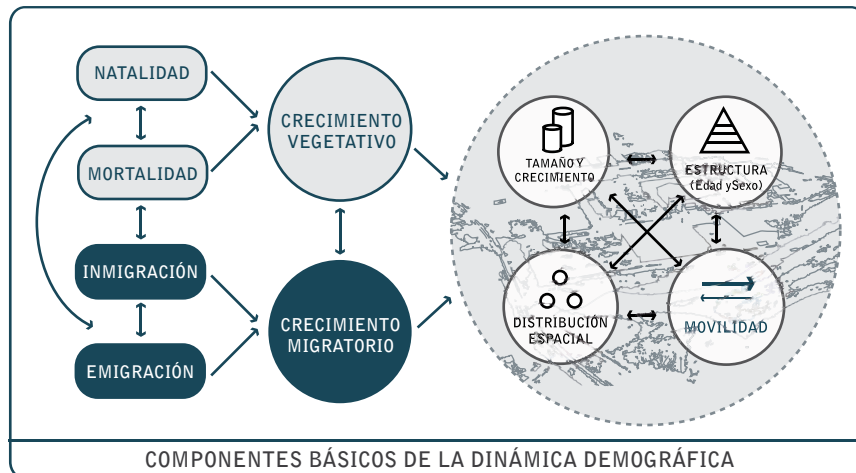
NATALIDAD

MORTALIDAD

INMIGRACIÓN

EMIGRACIÓN

CRECIMIENTO VEGETATIVO

CRECIMIENTO MIGRATORIO

TAMAÑO Y CRECIMIENTO

ESTRUCTURA (Edad y Sexo)

DISTRIBUCIÓN ESPACIAL

MOVILIDAD

COMPONENTES BÁSICOS DE LA DINÁMICA DEMOGRÁFICA